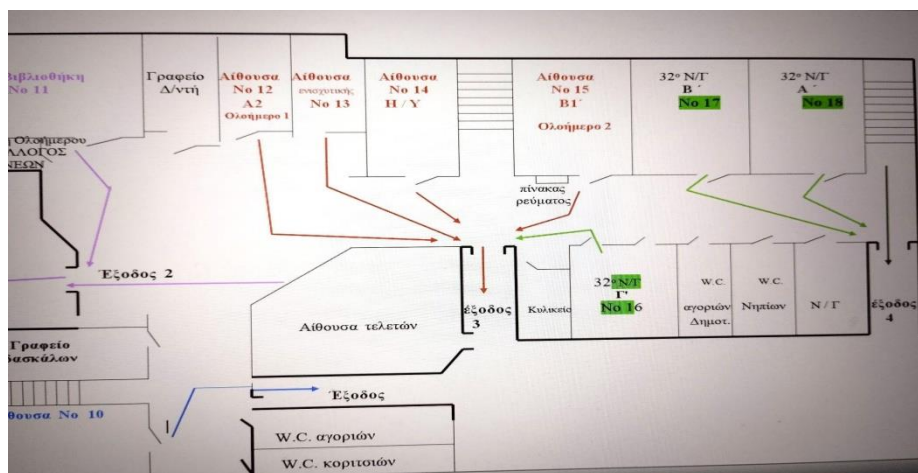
ιβλιοθήκη
Νο 11

Γραφείο
Δ/ντή

Αίθουσα
Νο 12
Α2
Ολοήμερο 1

Αίθουσα
ενισχυτικής
Νο 13

Αίθουσα
Νο 14
Η / Υ

Αίθουσα
Νο 15
Β1΄
Ολοήμερο 2

32ο Ν/Γ
Β΄
Νο 17

32ο Ν/Γ
Α΄
Νο 18

Ολοήμερου
ΛΛΟΓΟΣ
ΝΕΩΝ

πίνακας
ρεύματος

Έξοδος 2

έξοδος
3

Κυλικείο

32ο Ν/Γ
Γ΄
Νο 16

W.C.
αγοριών
Δημοτ.

W.C.
Νηπίων

Ν / Γ

έξοδος
4

Αίθουσα τελετών

Γραφείο
δασκάλων

Έξοδος

θουσα Νο 10

W.C. αγοριών

W.C. κοριτσιών